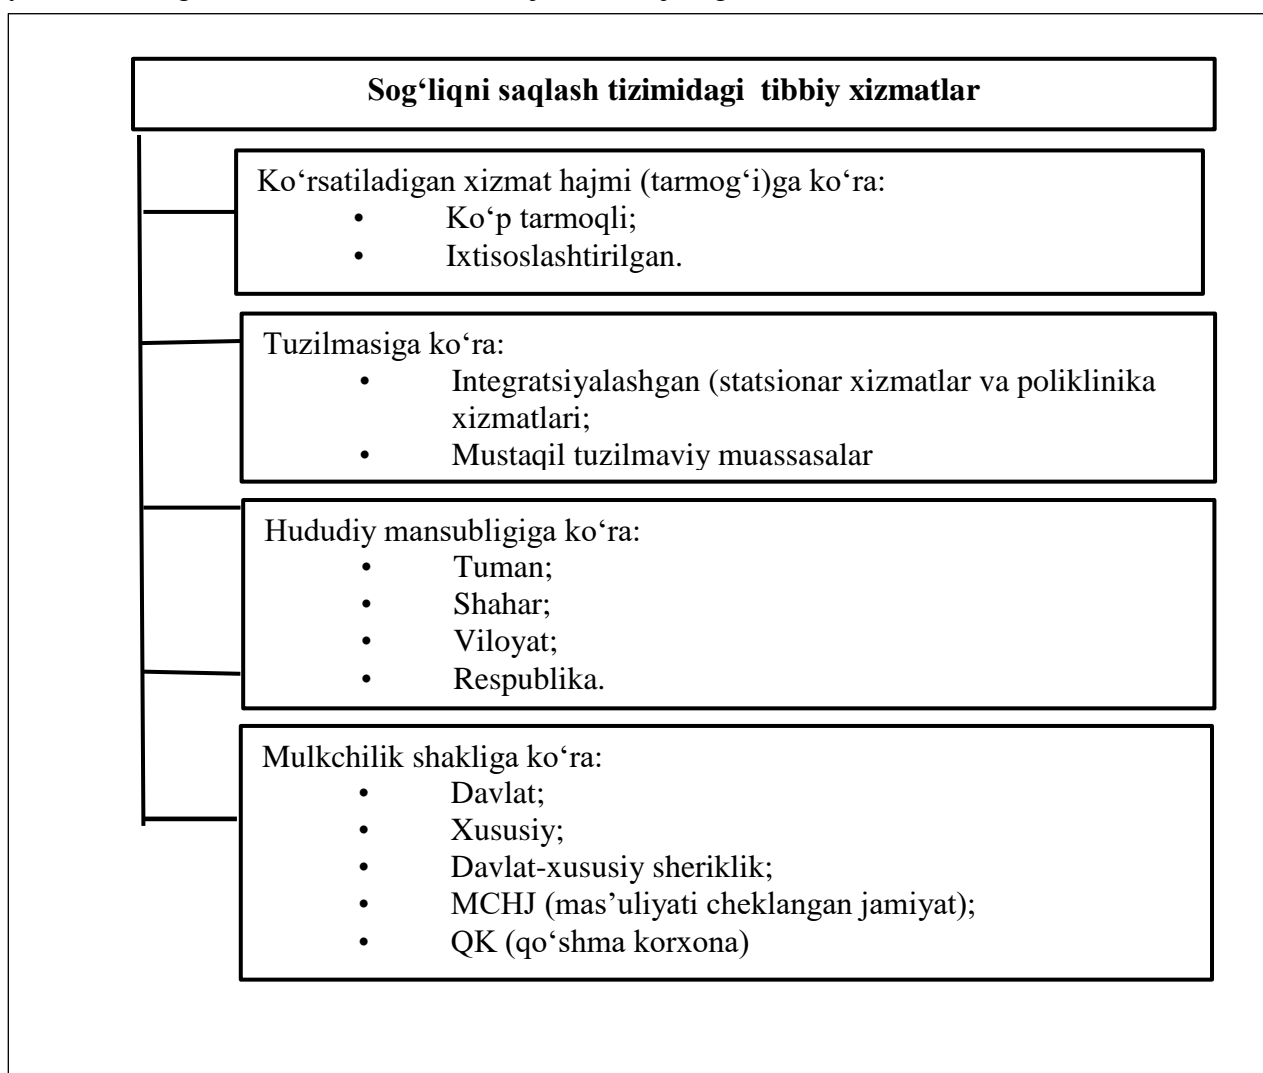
Sog‘liqni saqlash tizimidagi tibbiy xizmatlar

Ko‘rsatiladigan xizmat hajmi (tarmog‘i)ga ko‘ra:
• Ko‘p tarmoqli;
• Ixtisoslashtirilgan.

Tuzilmasiga ko‘ra:
• Integratsiyalashgan (statsionar xizmatlar va poliklinika xizmatlari;
• Mustaqil tuzilmaviy muassasalar

Hududiy mansubligiga ko‘ra:
• Tuman;
• Shahar;
• Viloyat;
• Respublika.

Mulkchilik shakliga ko‘ra:
• Davlat;
• Xususiy;
• Davlat-xususiy sheriklik;
• MCHJ (mas’uliyati cheklangan jamiyat);
• QK (qo‘shma korxona)